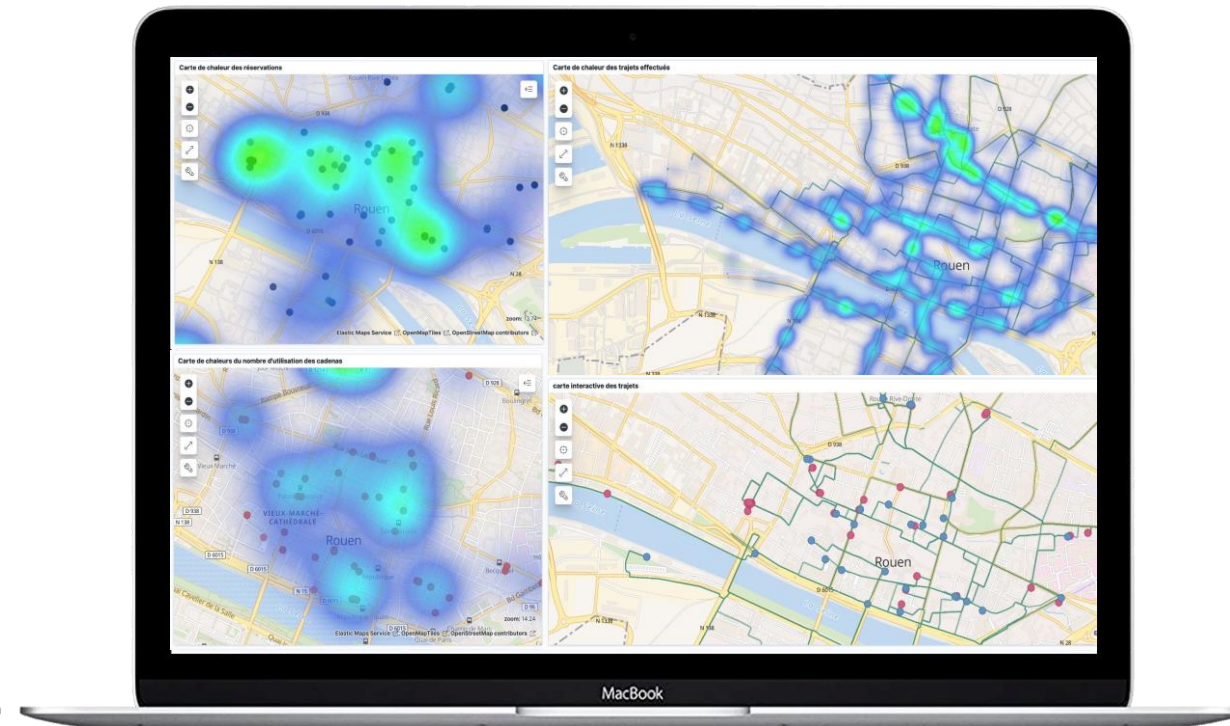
Carte de chaleur des réservations

Rouen

N 138

N 28

zoom: 13.72

Elastic Maps Service OpenMapTiles OpenStreetMap contributors

Carte de chaleur des trajets effectués

N 138

N 28

Rouen

N 138

Carte de chaleurs du nombre d'utilisation des cadenas

D 928

Vieux-Marché

VIEUX-MARCHÉ-CATHÉDRALE

D 938

N 138

Rouen

D 6015

zoom: 14.24

Elastic Maps Service OpenMapTiles OpenStreetMap contributors

carte interactive des trajets

Rouen Rive-Droite

Rouen

N 138

MacBook